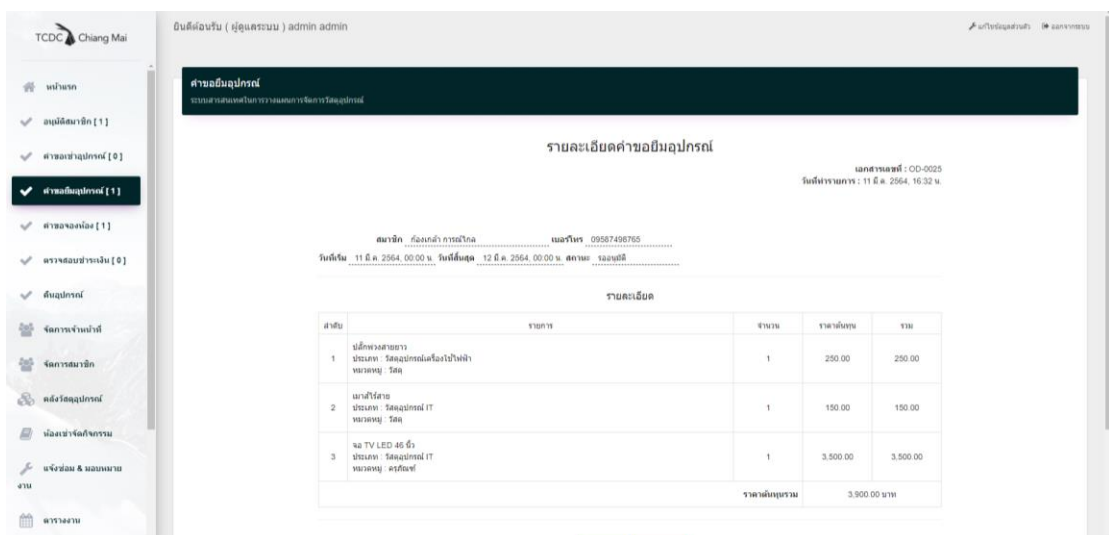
TCDC Chiang Mai

หน้าแรก
อนุมัติสมาชิก [ 1 ]
คำขอเช่าอุปกรณ์ [ 0 ]
คำขอยืมอุปกรณ์ [ 1 ]
คำขอจองห้อง [ 1 ]
ตรวจสอบชำระเงิน [ 0 ]
คืนอุปกรณ์
จัดการเจ้าหน้าที่
จัดการสมาชิก
คลังวัสดุอุปกรณ์
ห้องเช่าจัดกิจกรรม
แจ้งซ่อม & มอบหมายงาน
ตารางงาน

ยินดีต้อนรับ ( ผู้ดูแลระบบ ) admin admin

แก้ไขข้อมูลส่วนตัว ออกจากระบบ

คำขอยืมอุปกรณ์
ระบบสารสนเทศในการวางแผนการจัดการวัสดุอุปกรณ์

รายละเอียดคำขอยืมอุปกรณ์

เลขสารเลขที่ : OD-0025
วันที่ทำรายการ : 11 มี.ค. 2564, 16:32 น.

สมาชิก ก้องเกล้า การณ์ไกล เบอร์โทร 09587496765
วันที่เริ่ม 11 มี.ค. 2564, 00:00 น. วันที่สิ้นสุด 12 มี.ค. 2564, 00:00 น. สถานะ รออนุมัติ

รายละเอียด

| ลำดับ | รายการ | จำนวน | ราคาต้นทุน | รวม |
|---|---|---|---|---|
| 1 | ปลั๊กพ่วงสายยาว ประเภท : วัสดุอุปกรณ์เครื่องใช้ไฟฟ้า หมวดหมู่ : วัสดุ | 1 | 250.00 | 250.00 |
| 2 | เมาส์ไร้สาย ประเภท : วัสดุอุปกรณ์ IT หมวดหมู่ : วัสดุ | 1 | 150.00 | 150.00 |
| 3 | จอ TV LED 46 นิ้ว ประเภท : วัสดุอุปกรณ์ IT หมวดหมู่ : ครุภัณฑ์ | 1 | 3,500.00 | 3,500.00 |
| | | ราคาต้นทุนรวม | 3,900.00 บาท | |